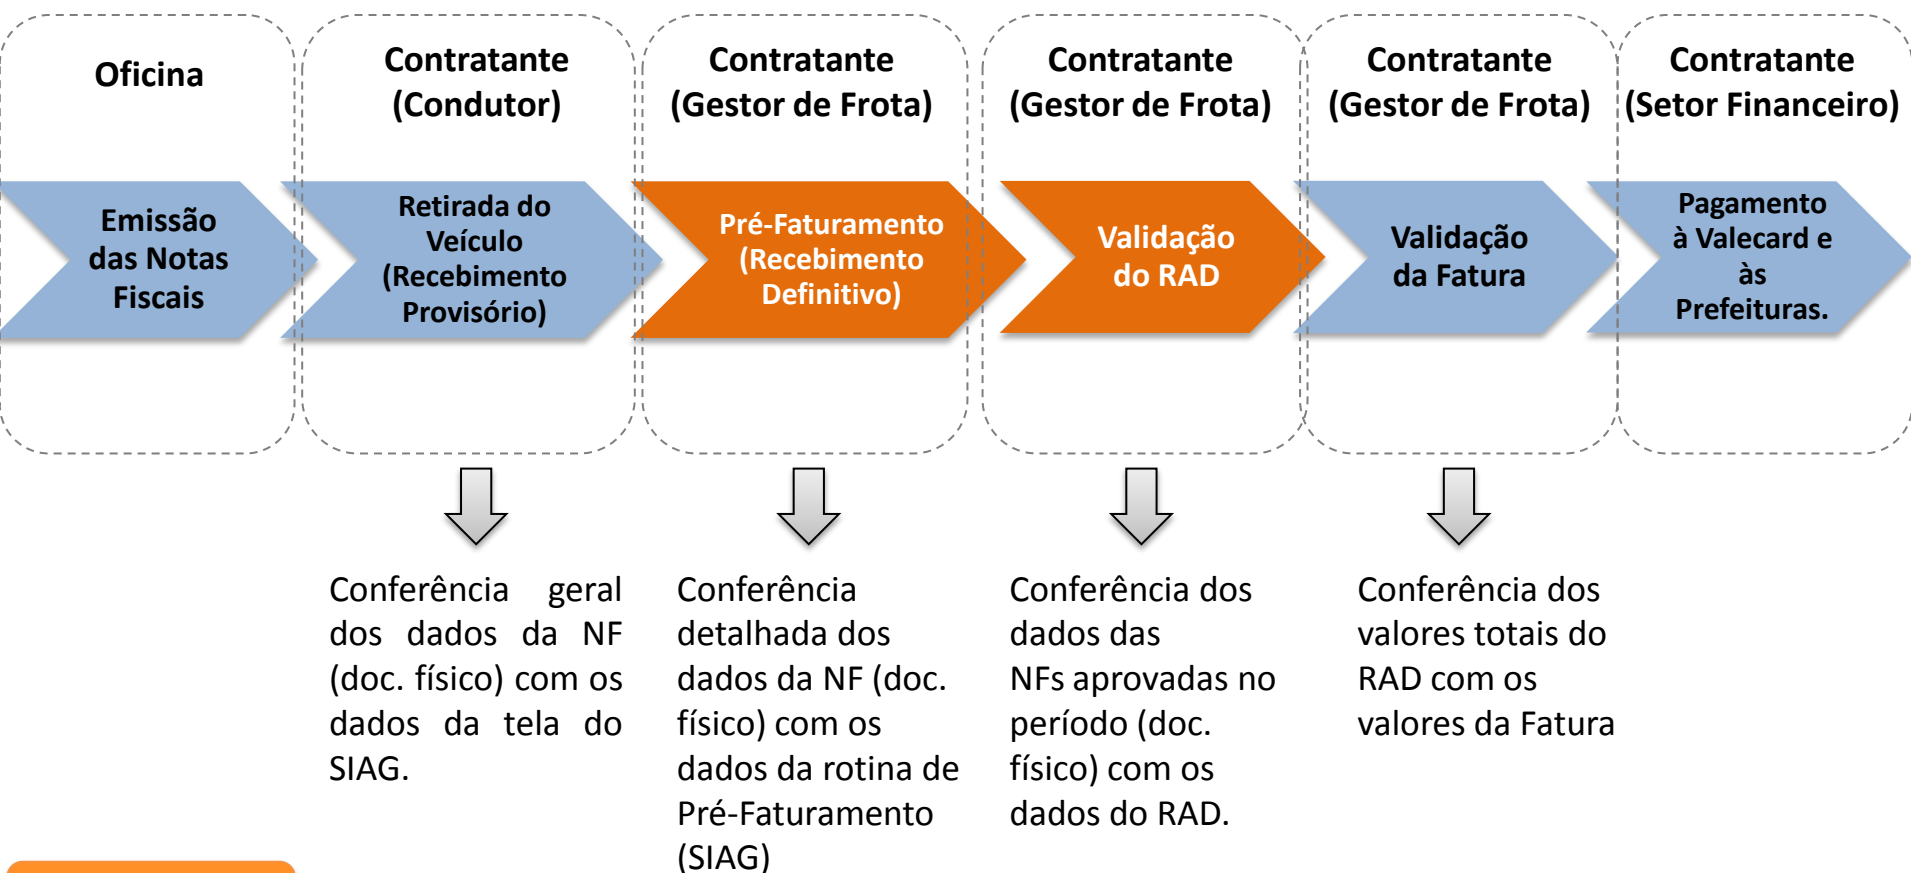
Oficina

Emissão das Notas Fiscais

Contratante (Condutor)

Retirada do Veículo (Recebimento Provisório)

Conferência geral dos dados da NF (doc. físico) com os dados da tela do SIAG.

Contratante (Gestor de Frota)

Pré-Faturamento (Recebimento Definitivo)

Conferência detalhada dos dados da NF (doc. físico) com os dados da rotina de Pré-Faturamento (SIAG)

Contratante (Gestor de Frota)

Validação do RAD

Conferência dos dados das NFs aprovadas no período (doc. físico) com os dados do RAD.

Contratante (Gestor de Frota)

Validação da Fatura

Conferência dos valores totais do RAD com os valores da Fatura

Contratante (Setor Financeiro)

Pagamento à Valecard e às Prefeituras.